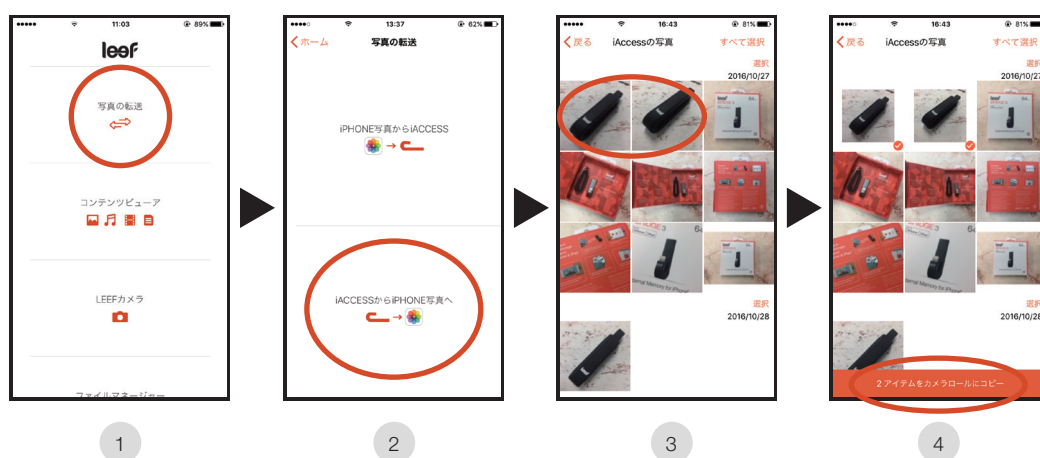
11:03 89%
leef
写真の転送
コンテンツビューア
LEEFカメラ
ファイルマネージャー

13:37 62%
ホーム
写真の転送
iPHONE写真からiACCESS
iACCESSからiPHONE写真へ

16:43 81%
戻る
iAccessの写真
すべて選択
選択
2016/10/27
選択
2016/10/28

16:43 81%
戻る
iAccessの写真
すべて選択
選択
2016/10/27
選択
2016/10/28
2 アイテムをカメラロールにコピー

1
2
3
4